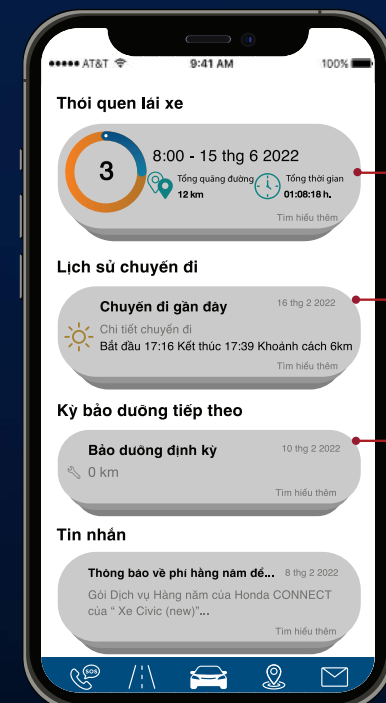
AT&T 9:41 AM 100%

Thói quen lái xe

3

8:00 - 15 thg 6 2022

Tổng quãng đường
12 km

Tổng thời gian
01:08:16 h.

Tìm hiểu thêm

Lịch sử chuyến đi

Chuyến đi gần đây
16 thg 2 2022

Chi tiết chuyến đi
Bắt đầu 17:16 Kết thúc 17:39 Khoảnh cách 6km

Tìm hiểu thêm

Kỳ bảo dưỡng tiếp theo

Bảo dưỡng định kỳ
10 thg 2 2022

0 km

Tìm hiểu thêm

Tin nhắn

Thông báo về phí hằng năm để...
8 thg 2 2022

Gói Dịch vụ Hàng năm của Honda CONNECT của " Xe Civic (new)"...

Tìm hiểu thêm

SOS